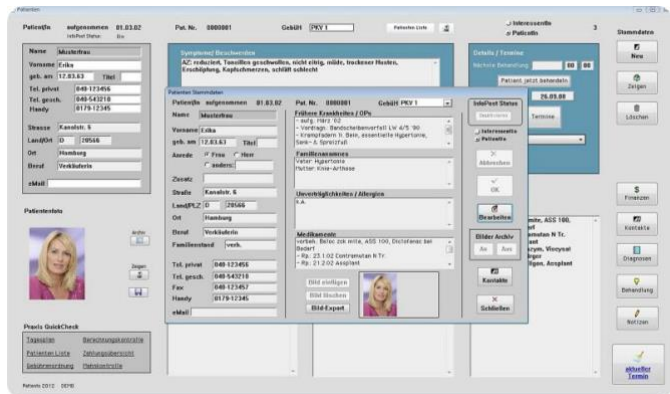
Patientin aufgenommen 01.03.02 Pat. Nr. 0000001 Gebühr PKV 1 Patienten Liste
InfoPost Status: Bis
Interessentin
Patientin
3
Stammdaten

Name Musterfrau
Vorname Erika
geb. am 12.03.63 Titel
Tel. privat 040-123456
Tel. geschä. 040-543210
Handy 0179-12345
Strasse Kanalstr. 6
Land/PLZ D 20566
Ort Hamburg
Beruf Verkäuferin
eMail

Patientenfoto
Ändern
Zeigen

Symptome/ Beschwerden
AZ: reduziert, Tonsillen geschwollen, nicht eitrig, müde, trockener Husten, Erschöpfung, Kopfschmerzen, schläft schlecht

Details / Termine
Nächste Behandlung 00 00
Patient jetzt behandeln
26.09.08
Termine

Patient Stammdaten
Patientin aufgenommen 01.03.02 Pat. Nr. 0000001 Gebühr PKV 1
Name Musterfrau
Vorname Erika
geb. am 12.03.63 Titel
Anrede Frau Herr anders:
Zusatz
Straße Kanalstr. 6
Land/PLZ D 20566
Ort Hamburg
Beruf Verkäuferin
Familienstand verh.
Tel. privat 040-123456
Tel. geschä. 040-543210
Fax 040-123457
Handy 0179-12345
eMail
Bild einfügen
Bild löschen
Bild Export

Frühere Krankheiten / OPs
- aufg. Herz '02
- Verdragn. Bandscheibenvorfall LW 4/5 '90
- Krampfadern li. Bein, essentielle Hypertonie, Senk- & Spreizfuß

Familienanamnese
Vater: Hypertonie
Mutter: Knie-Arthose

Unverträglichkeiten / Allergien
k.A.

Medikamente
vorbeh. Beloc zok mite, ASS 100, Diclofenac bei Bedarf
- Rp. 23.1.02 Contramutan N Tr.
- Rp. 21.2.02 Asoplant

InfoPost Status
Deaktiviert
Interessentin
Patientin
Abbrechen
OK
Bearbeiten
Bilder Archiv
An Aus
Kontakte
Schließen

mite, ASS 100,
rf
amutan N Tr.
nt
zym, Viscysal
rger
llgen, Asoplant

Praxis QuickCheck
Tagesplan
Patienten Liste
Gebührenordnung
Berechnungskontrolle
Zahlungsübersicht
Patientenkontrolle

Patients 2012 · DEMO

Neu
Zeigen
Löschen
Finanzen
Kontakte
Diagnosen
Behandlung
Notizen
aktueller Termin